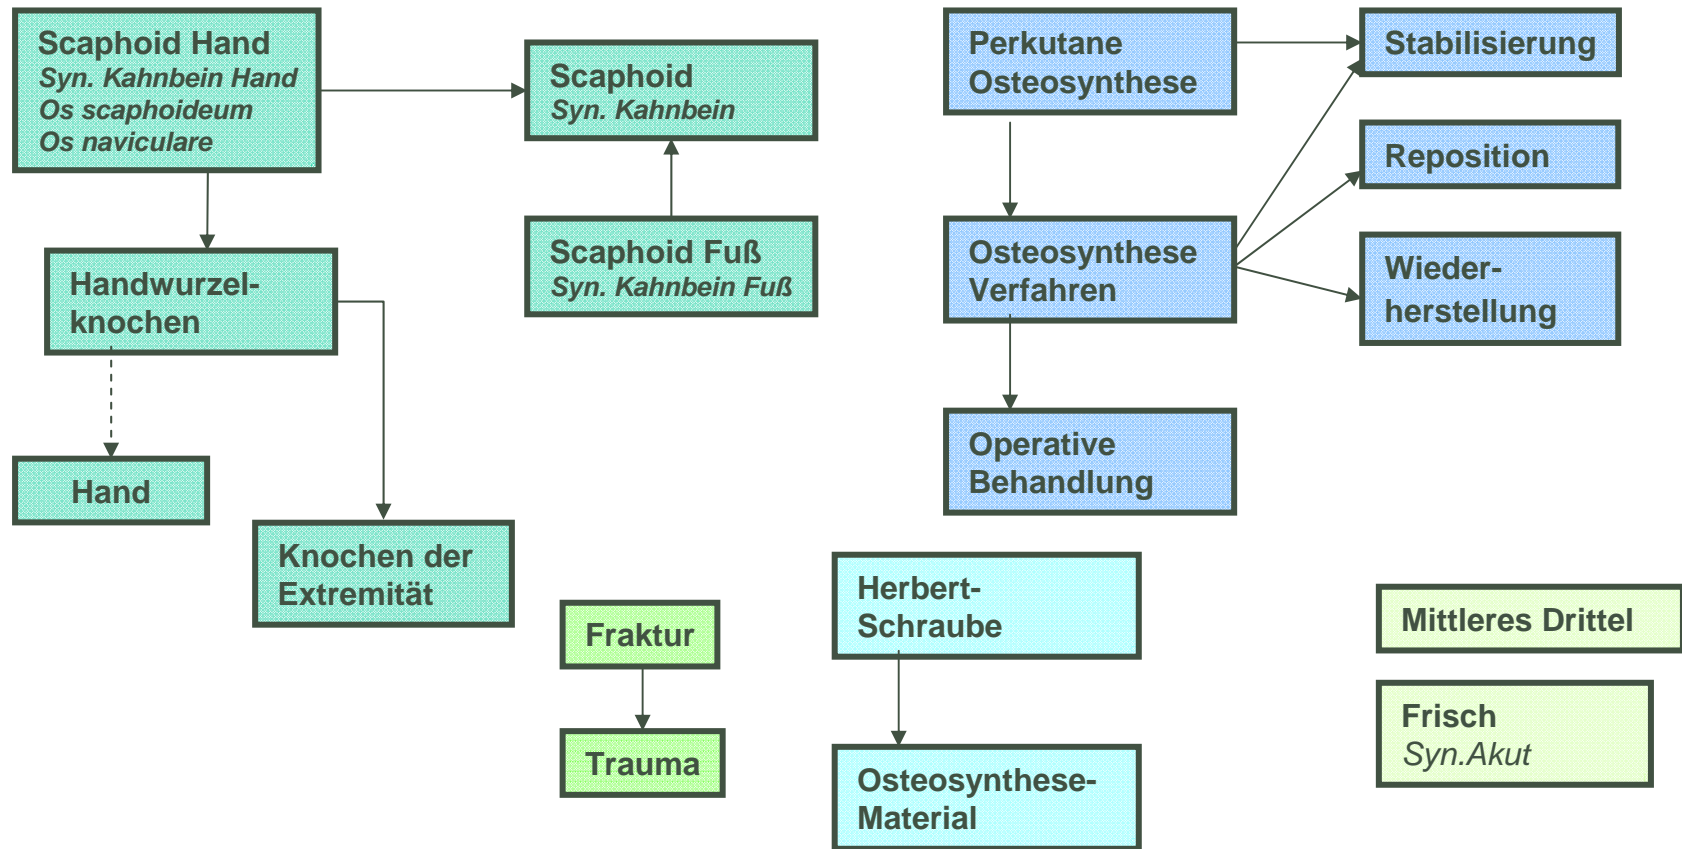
Scaphoid Hand
Syn. Kahnbein Hand
Os scaphoideum
Os naviculare

Scaphoid
Syn. Kahnbein

Perkutane Osteosynthese

Stabilisierung

Reposition

Wiederherstellung

Osteosynthese Verfahren

Operative Behandlung

Scaphoid Fuß
Syn. Kahnbein Fuß

Handwurzelknochen

Hand

Knochen der Extremität

Fraktur

Trauma

Herbert-Schraube

Osteosynthese-Material

Mittleres Drittel

Frisch
Syn.Akut